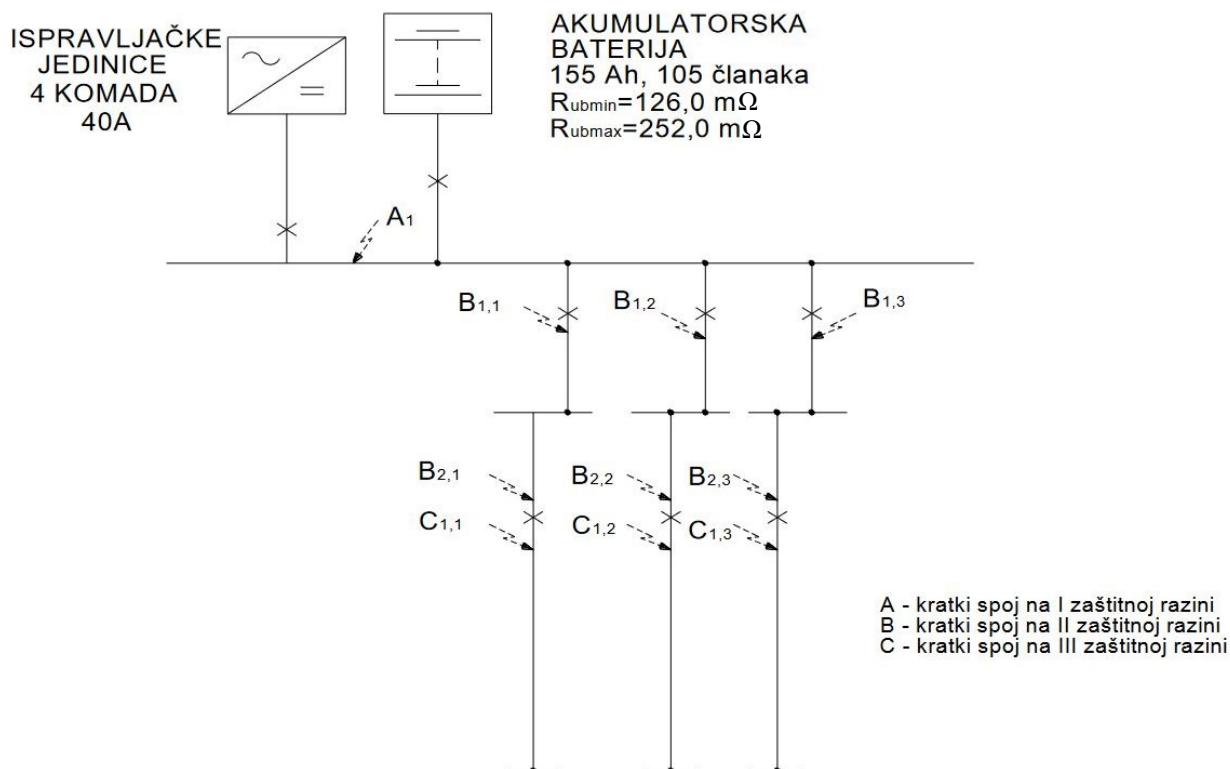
ISPRAVLJAČKE JEDINICE 4 KOMADA 40A

AKUMULATORSKA BATERIJA
155 Ah, 105 članaka
$R_{ubmin}$=126,0 m$\Omega$
$R_{ubmax}$=252,0 m$\Omega$

$A_1$

$B_{1,1}$ $B_{1,2}$ $B_{1,3}$

$B_{2,1}$ $B_{2,2}$ $B_{2,3}$

$C_{1,1}$ $C_{1,2}$ $C_{1,3}$

A - kratki spoj na I zaštitnoj razini
B - kratki spoj na II zaštitnoj razini
C - kratki spoj na III zaštitnoj razini